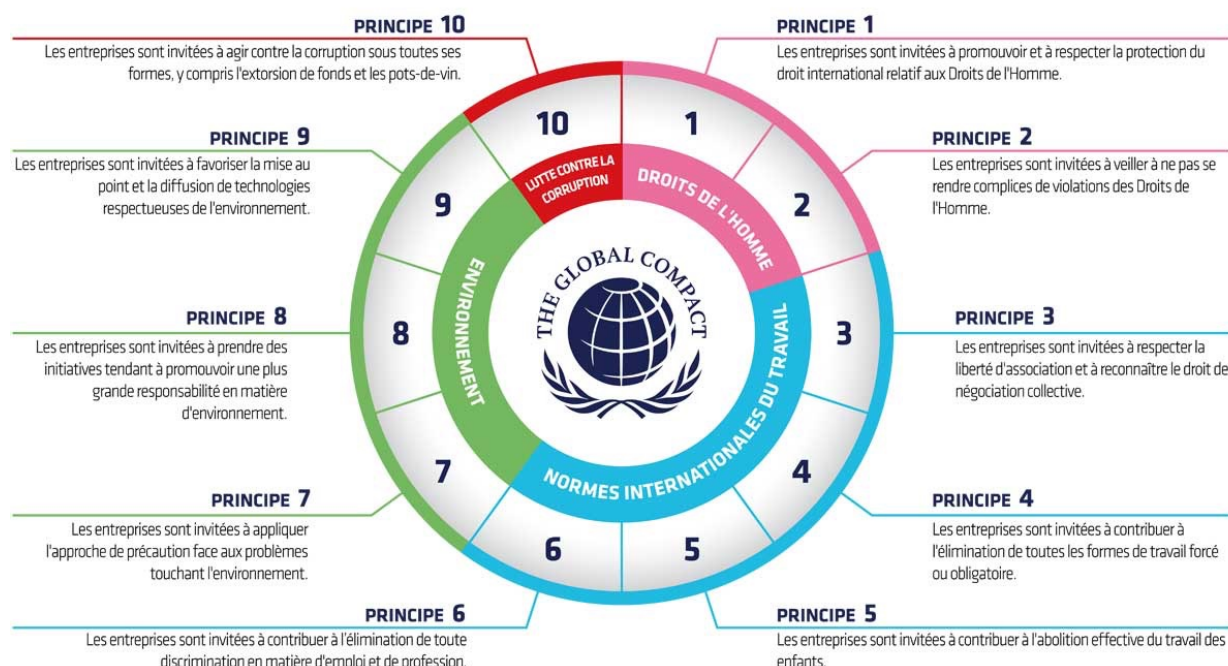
PRINCIPE 10
Les entreprises sont invitées à agir contre la corruption sous toutes ses formes, y compris l'extorsion de fonds et les pots-de-vin.

PRINCIPE 1
Les entreprises sont invitées à promouvoir et à respecter la protection du droit international relatif aux Droits de l'Homme.

PRINCIPE 9
Les entreprises sont invitées à favoriser la mise au point et la diffusion de technologies respectueuses de l'environnement.

PRINCIPE 2
Les entreprises sont invitées à veiller à ne pas se rendre complices de violations des Droits de l'Homme.

PRINCIPE 8
Les entreprises sont invitées à prendre des initiatives tendant à promouvoir une plus grande responsabilité en matière d'environnement.

PRINCIPE 3
Les entreprises sont invitées à respecter la liberté d'association et à reconnaître le droit de négociation collective.

PRINCIPE 7
Les entreprises sont invitées à appliquer l'approche de précaution face aux problèmes touchant l'environnement.

PRINCIPE 4
Les entreprises sont invitées à contribuer à l'élimination de toutes les formes de travail forcé ou obligatoire.

PRINCIPE 6
Les entreprises sont invitées à contribuer à l'élimination de toute discrimination en matière d'emploi et de profession.

PRINCIPE 5
Les entreprises sont invitées à contribuer à l'abolition effective du travail des enfants.

10
1
2
3
4
5
6
7
8
9
LUTTE CONTRE LA CORRUPTION
DROITS DE L'HOMME
NORMES INTERNATIONALES DU TRAVAIL
ENVIRONNEMENT
THE GLOBAL COMPACT